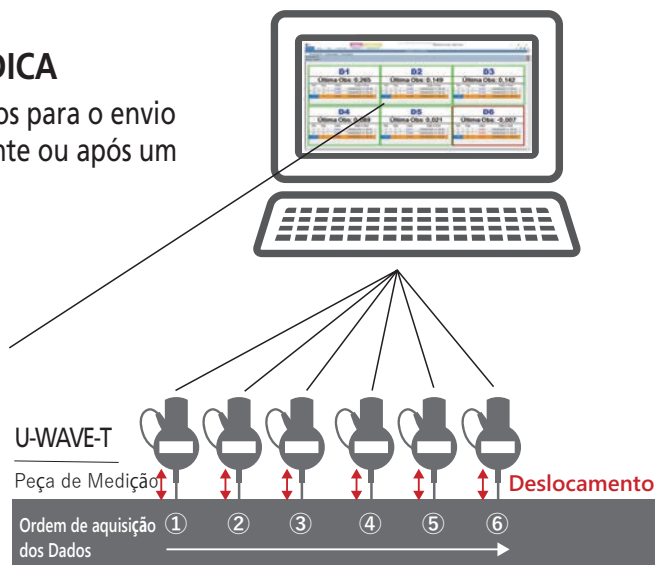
DICA

os para o envio
nte ou após um

D1
Última Obs: 0,265
D2
Última Obs: 0,149
D3
Última Obs: 0,142
D4
Última Obs: 0,069
D5
Última Obs: 0,021
D6
Última Obs: -0,007

U-WAVE-T
Peça de Medição
Deslocamento
Ordem de aquisição dos Dados
①
②
③
④
⑤
⑥